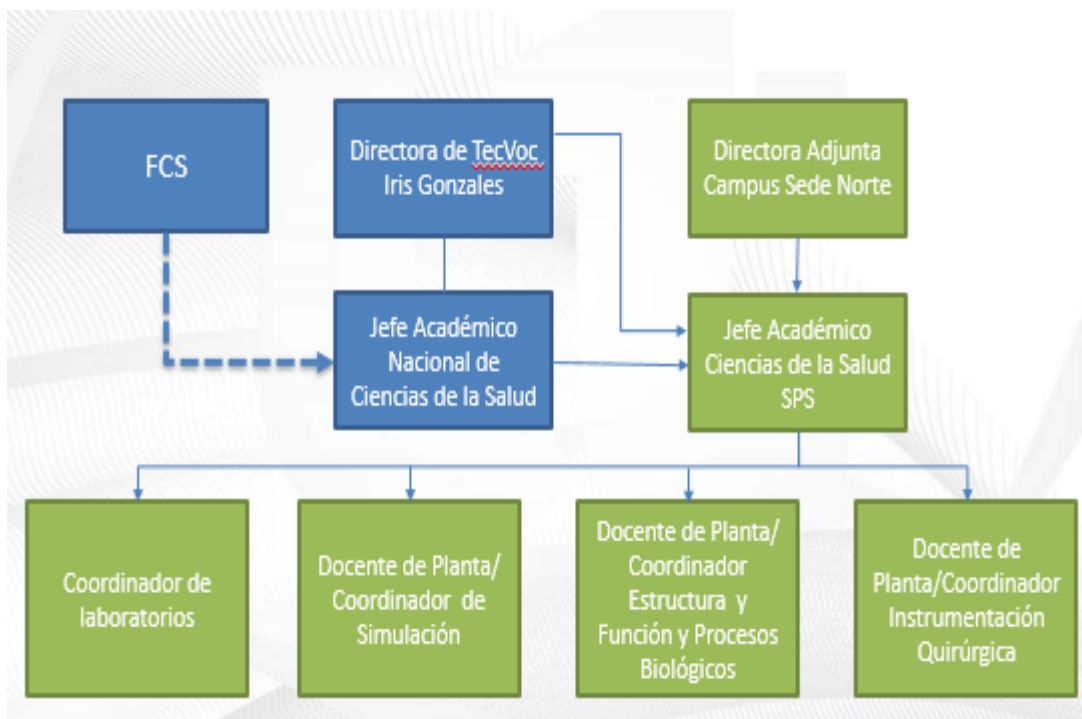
FCS

Directora de TecVoc Iris Gonzales

Directora Adjunta Campus Sede Norte

Jefe Académico Nacional de Ciencias de la Salud

Jefe Académico Ciencias de la Salud SPS

Coordinador de laboratorios

Docente de Planta/ Coordinador de Simulación

Docente de Planta/ Coordinador Estructura y Función y Procesos Biológicos

Docente de Planta/Coordinador Instrumentación Quirúrgica